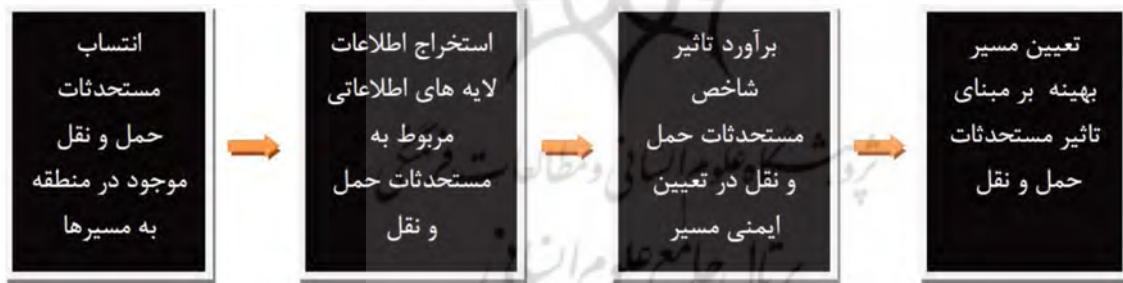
انتساب مستحدثات حمل و نقل موجود در منطقه به مسیرها

استخراج اطلاعات لایه های اطلاعاتی مربوط به مستحدثات حمل و نقل

برآورد تاثیر شاخص مستحدثات حمل و نقل در تعیین ایمنی مسیر

تعیین مسیر بهینه بر مبنای تاثیر مستحدثات حمل و نقل

پژوهشگاه علوم انسانی و مطالعات فرهنگی
پرتال جامع علوم انسانی